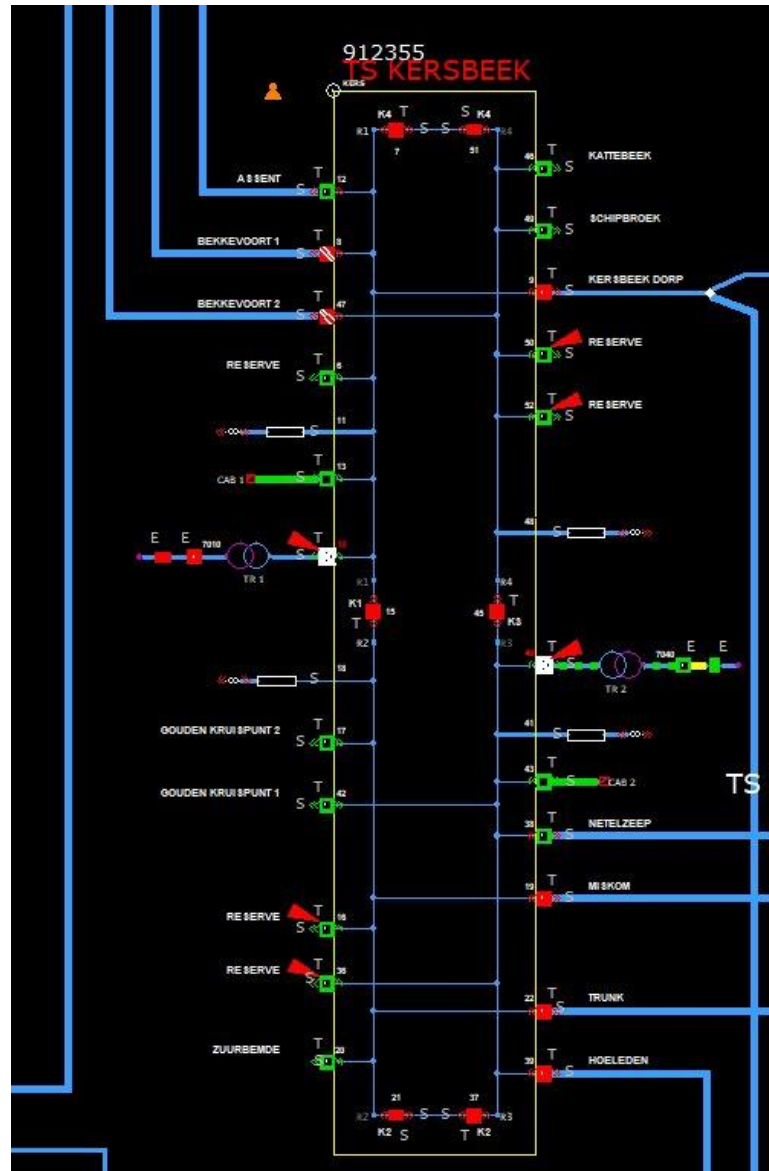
912355
TS KERSBEEK
KERS
R1 K4 T 7 S S S K4 51 R4
A S SENT T S 12
46 T S KATTEBEEK
BEKKEVOORT 1 T S 8
49 T S SCHIPBROEK
9 T S KER SBEEK DORP
BEKKEVOORT 2 T S 47
50 T S RE SERVE
RE SERVE T S 6
52 T S RE SERVE
11 S
CAB 1 T S 13
48 S
E E 7010 TR 1 T S 14
R1 K1 15 T R2
R4 45 T K3 R3
T 4 TR 2 7040 E E
18 S
GOUDEN KRUI SPUNT 2 T S 17
41 S
GOUDEN KRUI SPUNT 1 T S 42
43 T S CAB 2
TS
38 T S NETELZEEP
19 T S MI SKOM
RE SERVE T S 16
RE SERVE T S 36
22 T S TRUNK
ZUURBEMDE T S 20
39 T S HOELEDEN
R2 21 K2 S S S 37 T K2 R3